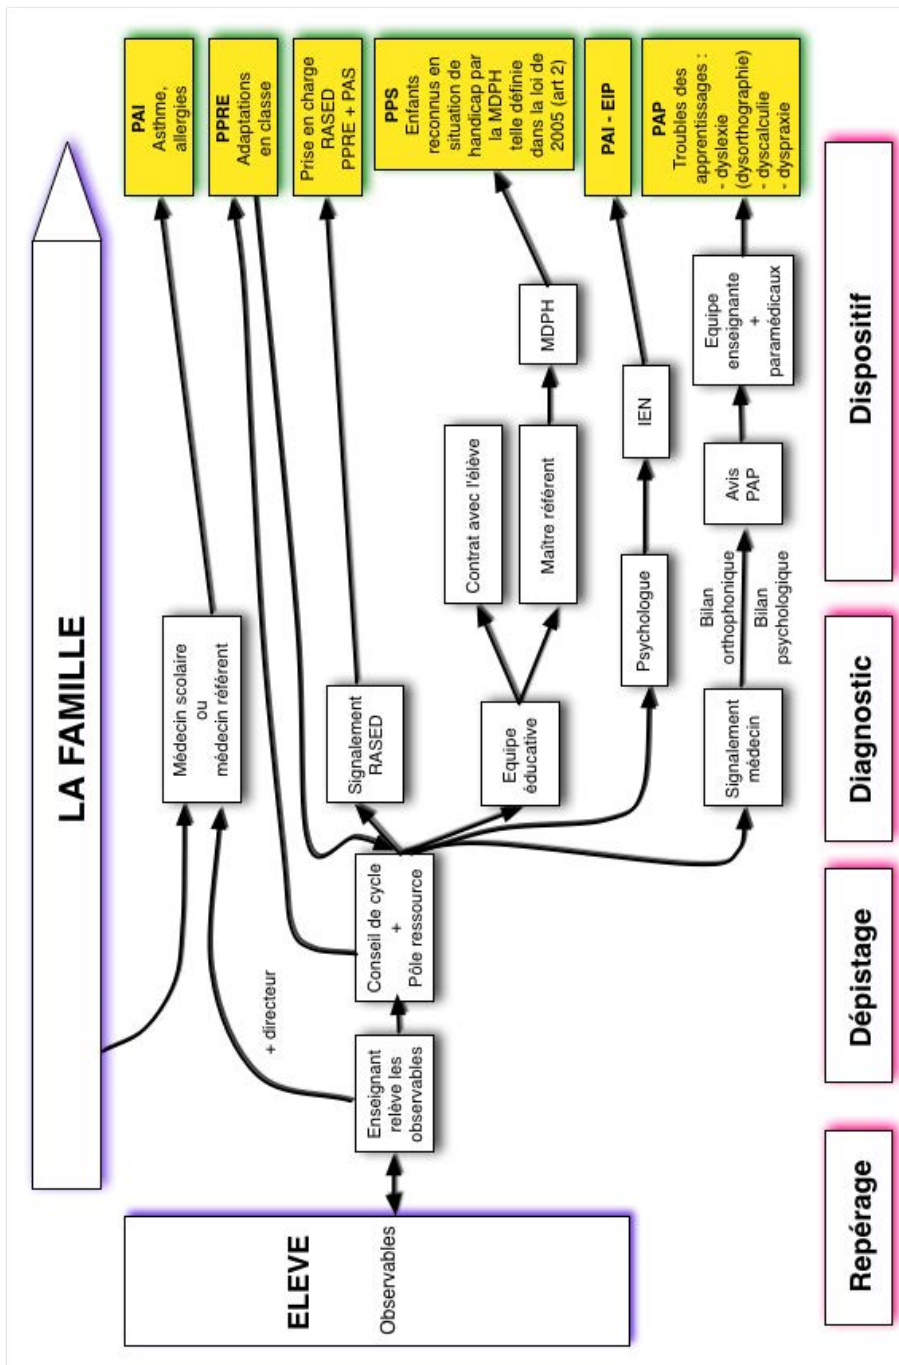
LA FAMILLE

PAI
Asthme, allergies

PPRE
Adaptations en classe

Prise en charge RASED
PPRE + PAS

PPS
Enfants reconnus en situation de handicap par la MDPH telle définie dans la loi de 2005 (art 2)

PAI - EIP

PAP
Troubles des apprentissages :
- dyslexie (dysorthographie)
- dyscalculie
- dyspraxie

Médecin scolaire ou médecin référent

Signalement RASED

MDPH

Contrat avec l'élève

Maître référent

Equipe éducative

IEN

Psychologue

Equipe enseignante + paramédicaux

Avis PAP

Bilan orthophonique

Bilan psychologique

Signalement médecin

Conseil de cycle + Pôle ressource

+ directeur

Enseignant relève les observables

ELEVE
Observables

Repérage

Dépistage

Diagnostic

Dispositif